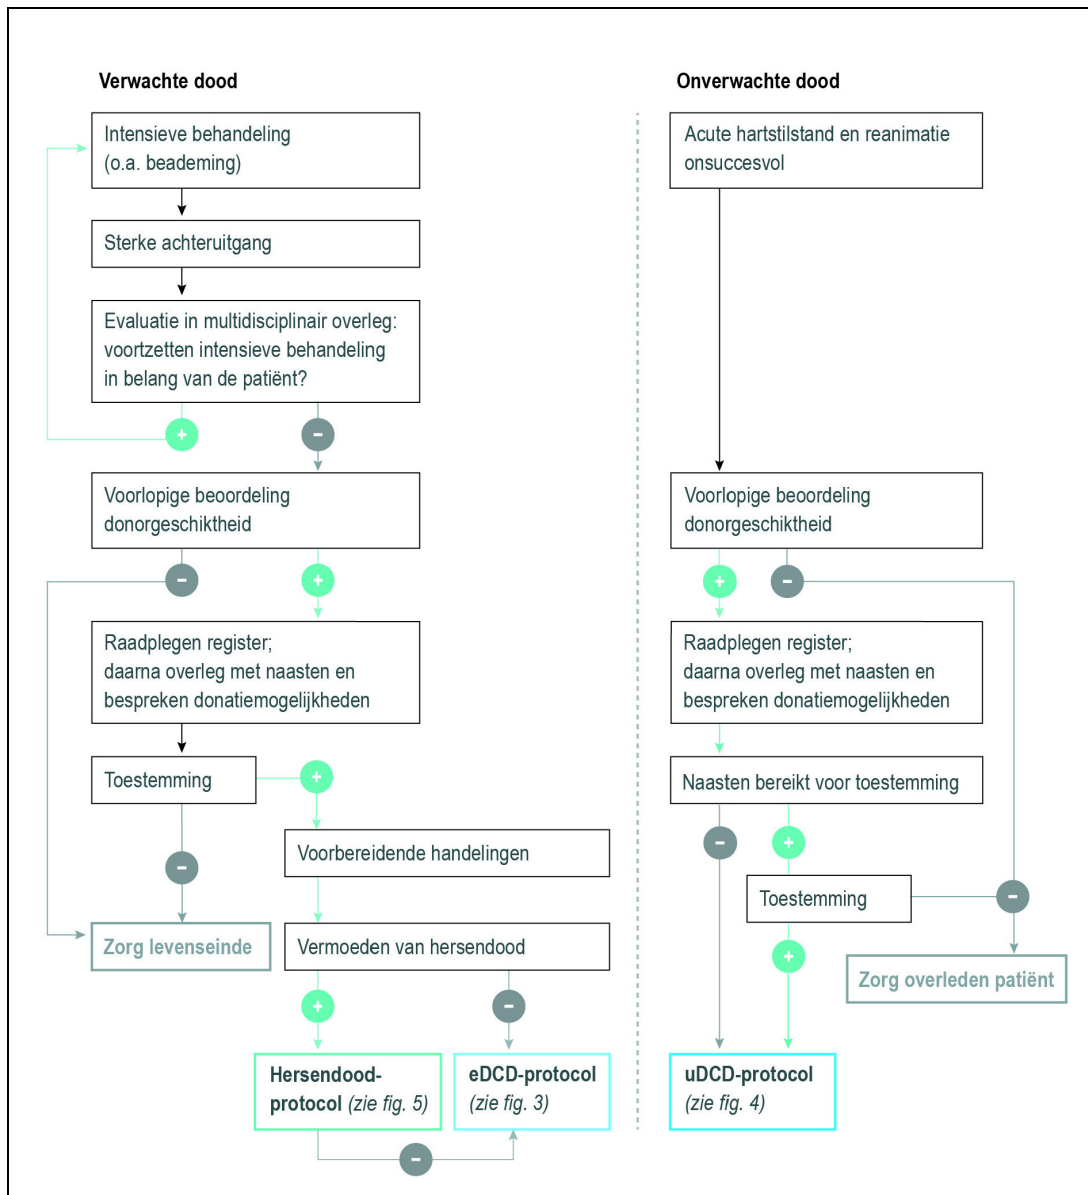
Verwachte dood

Intensieve behandeling (o.a. beademing)

Sterke achteruitgang

Evaluatie in multidisciplinair overleg: voortzetten intensieve behandeling in belang van de patiënt?

+

-

Voorlopige beoordeling donorgeschiktheid

-

+

Raadplegen register; daarna overleg met naasten en bespreken donatiemogelijkheden

Toestemming

+

-

Voorbereidende handelingen

Zorg levenseinde

Vermoeden van hersendood

+

-

Hersendood-protocol *(zie fig. 5)*

eDCD-protocol *(zie fig. 3)*

-

Onverwachte dood

Acute hartstilstand en reanimatie onsuccesvol

Voorlopige beoordeling donorgeschiktheid

+

-

Raadplegen register; daarna overleg met naasten en bespreken donatiemogelijkheden

Naasten bereikt voor toestemming

-

+

Toestemming

-

+

Zorg overleden patiënt

uDCD-protocol *(zie fig. 4)*